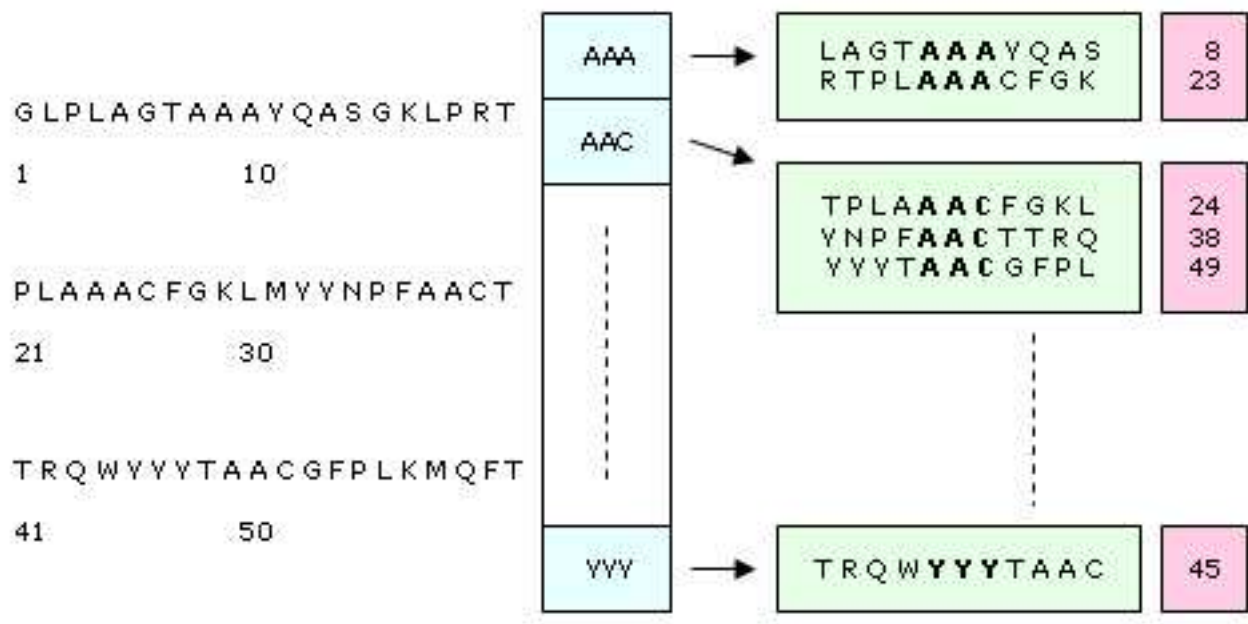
GLPLAGTAAAYQASGKLPRT
1 10

PLAAACFGKLMYYNPFAACT
21 30

TRQWYYYTAACGFPLKMQFT
41 50

AAA
AAC
YYY

LAGT**AAA**YQAS 8
RTPL**AAA**CFGK 23

TPLA**AAC**FGKL 24
YNPF**AAC**TTRQ 38
YYYT**AAC**GFPL 49

TRQW**YYY**TAAC 45